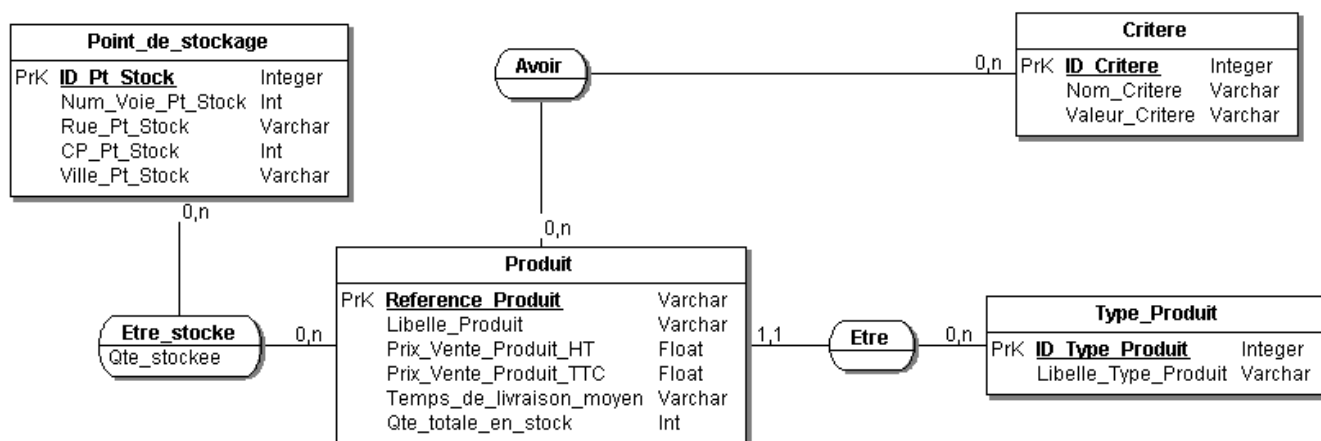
Point_de_stockage

| PrK | ID_Pt_Stock | Integer |
|---|---|---|
| | Num_Voie_Pt_Stock | Int |
| | Rue_Pt_Stock | Varchar |
| | CP_Pt_Stock | Int |
| | Ville_Pt_Stock | Varchar |

Avoir

0,n

Critere

| PrK | ID_Critere | Integer |
|---|---|---|
| | Nom_Critere | Varchar |
| | Valeur_Critere | Varchar |

0,n

0,n

Produit

| PrK | Reference_Produit | Varchar |
|---|---|---|
| | Libelle_Produit | Varchar |
| | Prix_Vente_Produit_HT | Float |
| | Prix_Vente_Produit_TTC | Float |
| | Temps_de_livraison_moyen | Varchar |
| | Qte_totale_en_stock | Int |

Etre_stocke
Qte_stockee

0,n

1,1

Etre

0,n

Type_Produit

| PrK | ID_Type_Produit | Integer |
|---|---|---|
| | Libelle_Type_Produit | Varchar |